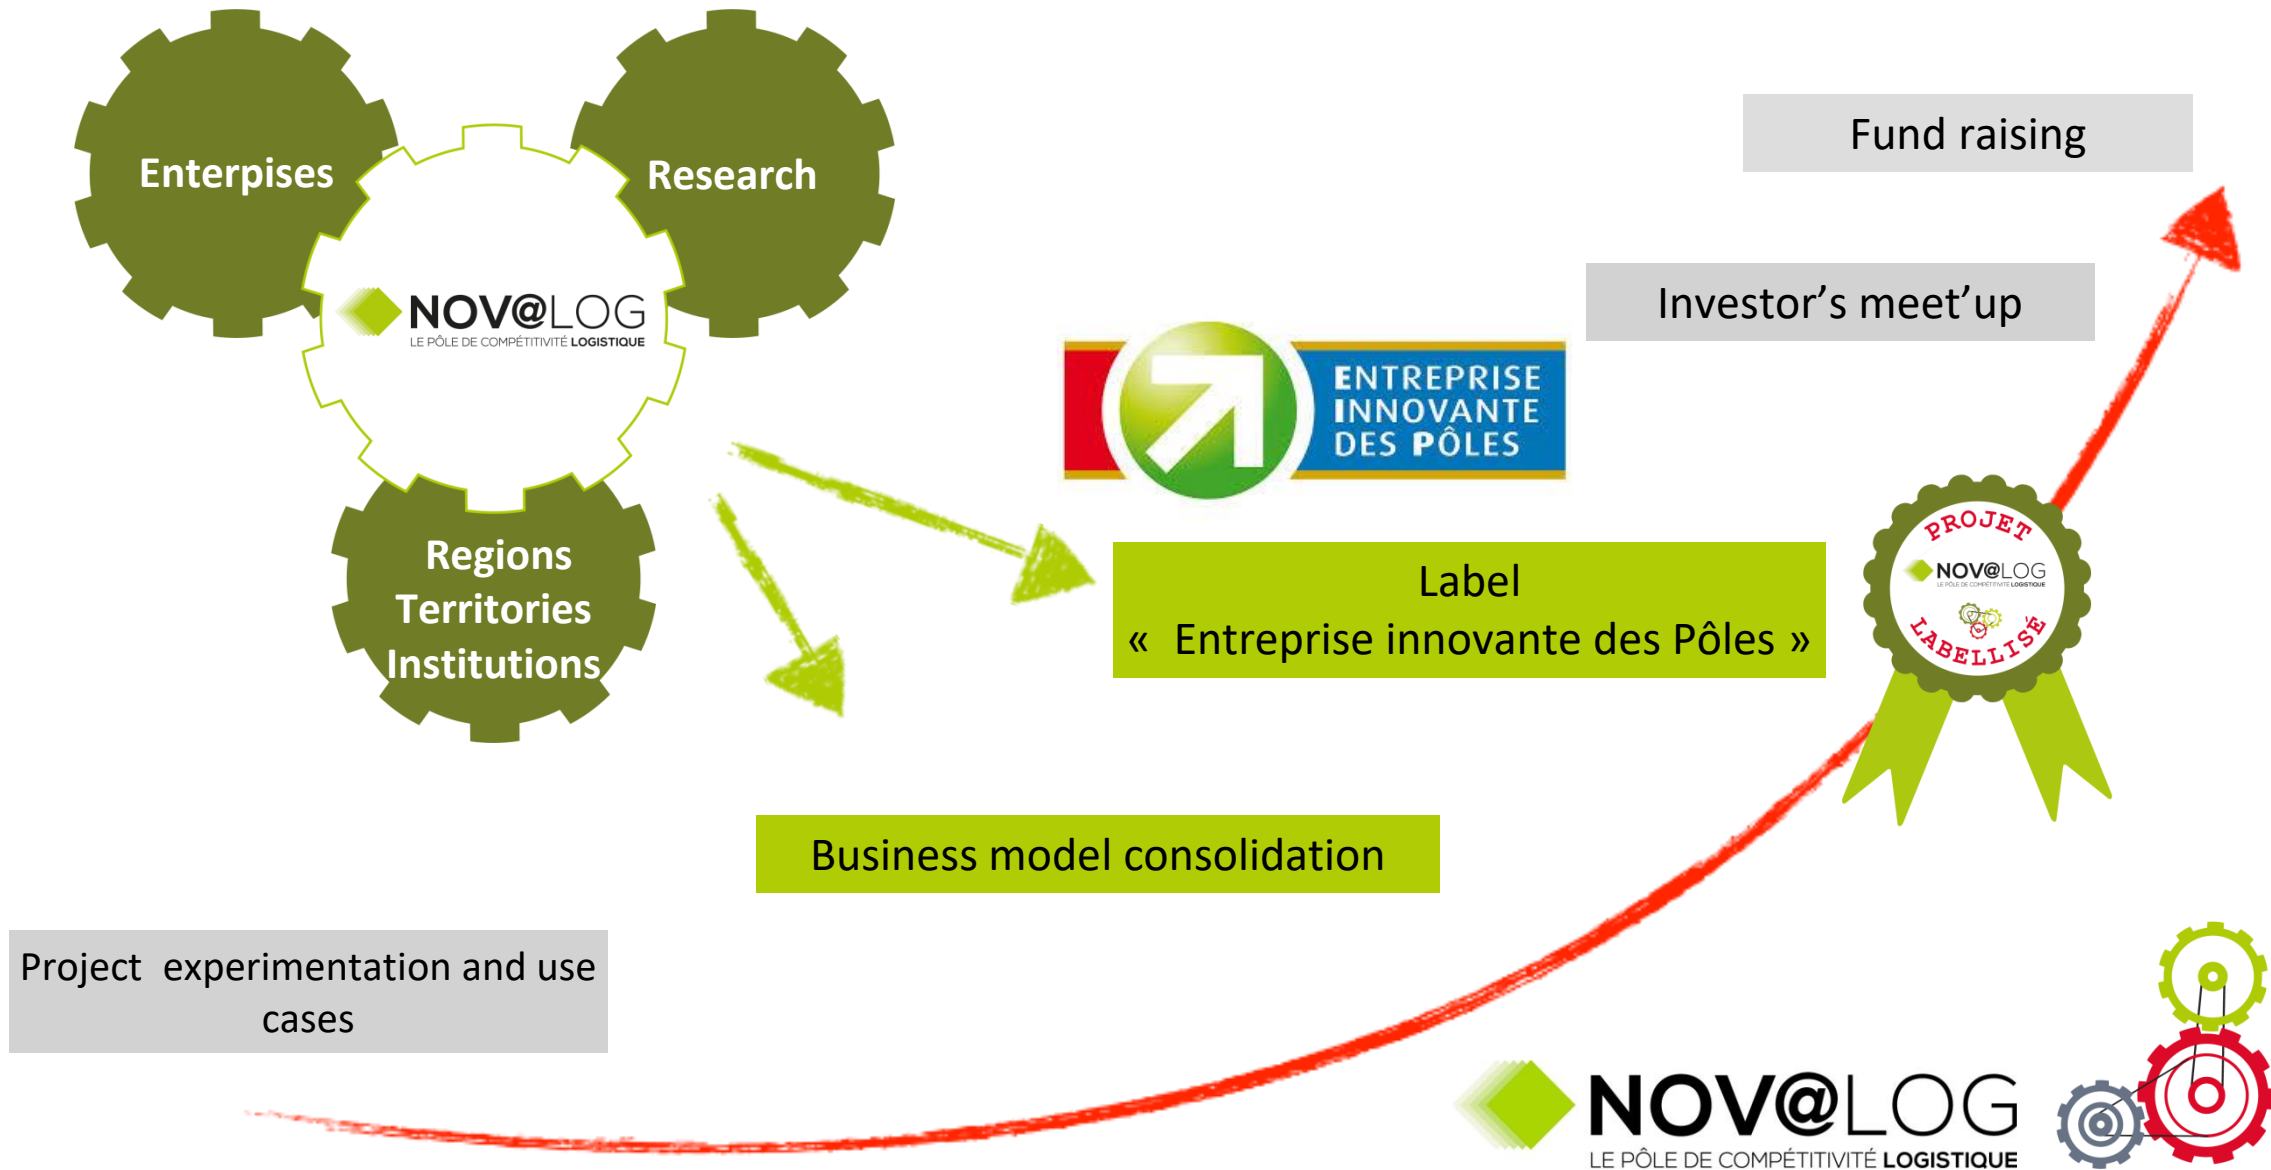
Enterpises

Research

NOV@LOG
LE PÔLE DE COMPÉTITIVITÉ LOGISTIQUE

Regions
Territories
Institutions

Fund raising

Investor’s meet’up

ENTREPRISE INNOVANTE DES PÔLES

Label
« Entreprise innovante des Pôles »

PROJET
NOV@LOG
LE PÔLE DE COMPÉTITIVITÉ LOGISTIQUE
LABELLISÉ

Business model consolidation

Project experimentation and use cases

NOV@LOG
LE PÔLE DE COMPÉTITIVITÉ LOGISTIQUE